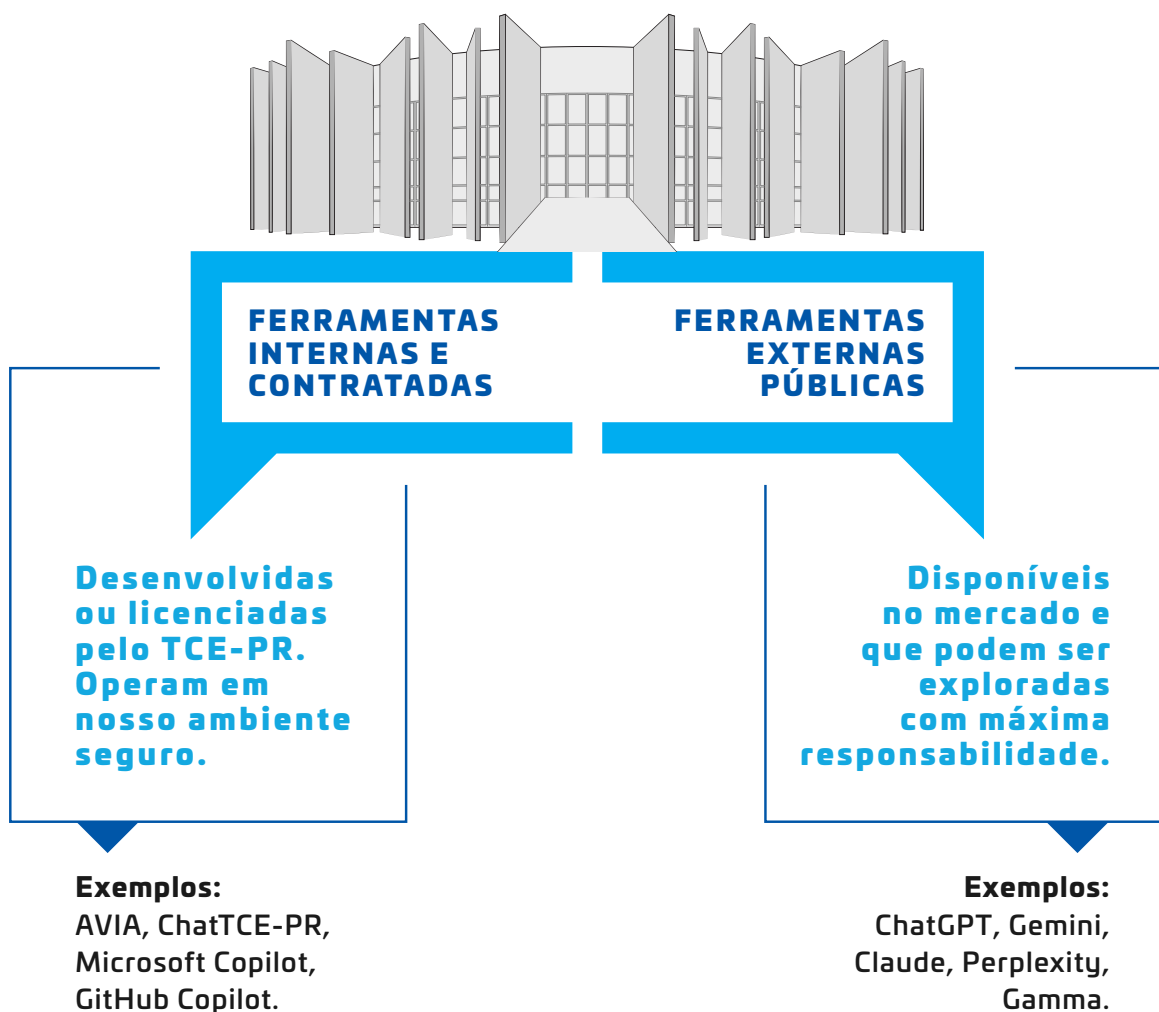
FERRAMENTAS INTERNAS E CONTRATADAS

Desenvolvidas ou licenciadas pelo TCE-PR. Operam em nosso ambiente seguro.

Exemplos:
AVIA, ChatTCE-PR, Microsoft Copilot, GitHub Copilot.

FERRAMENTAS EXTERNAS PÚBLICAS

Disponíveis no mercado e que podem ser exploradas com máxima responsabilidade.

Exemplos:
ChatGPT, Gemini, Claude, Perplexity, Gamma.